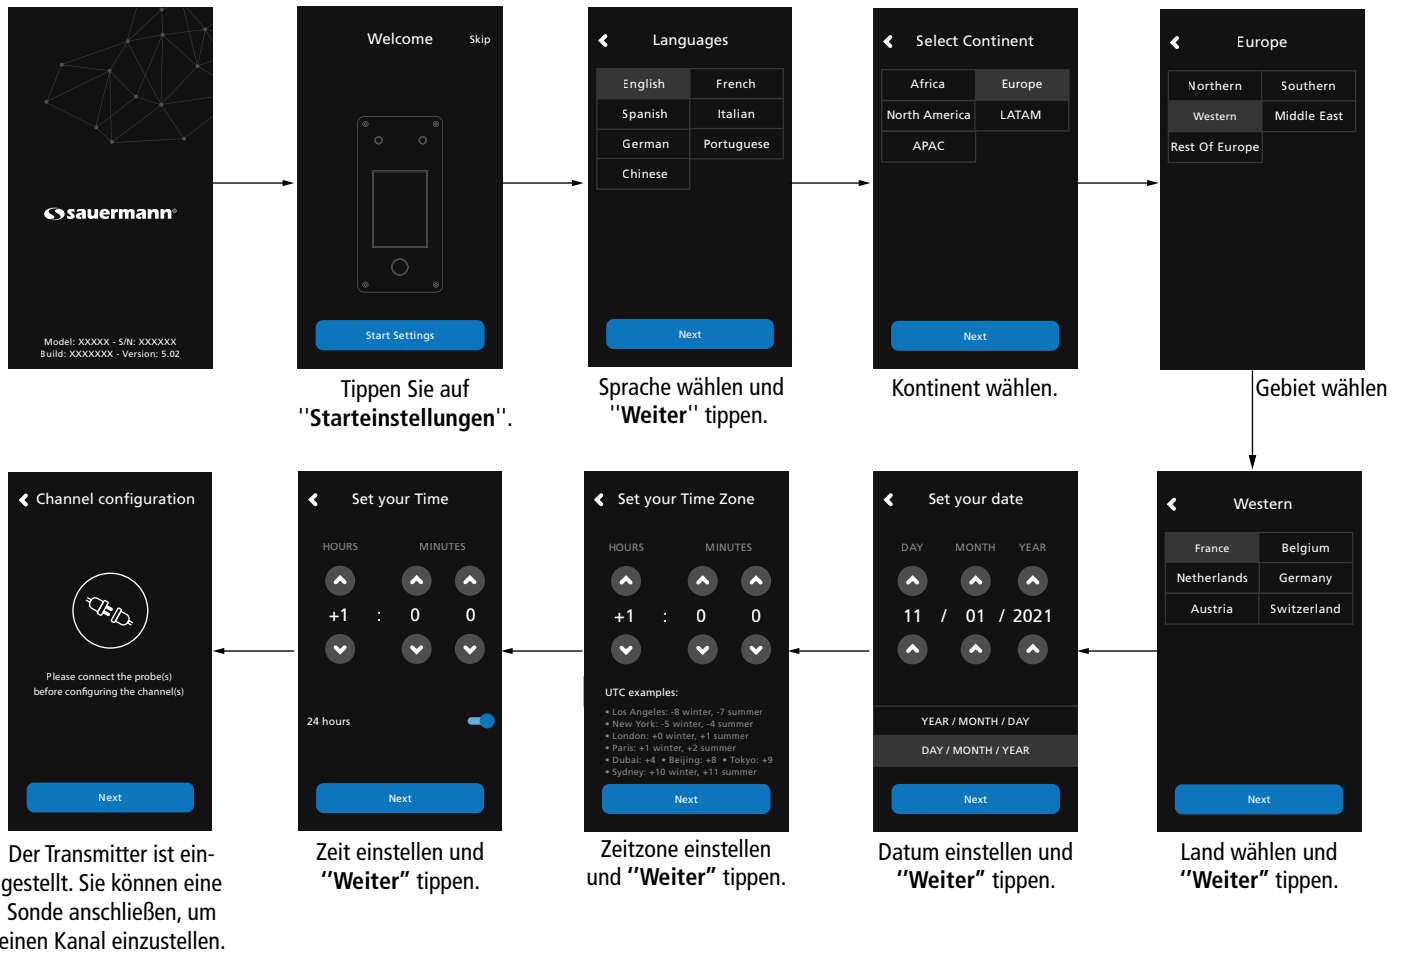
sauermann

Model: XXXXX - S/N: XXXXXX
Build: XXXXXXX - Version: 5.02

Welcome Skip

Start Settings

Tippen Sie auf "**Starteinstellungen**".

Languages

| English | French |
|---|---|
| Spanish | Italian |
| German | Portuguese |
| Chinese | |

Next

Sprache wählen und "**Weiter**" tippen.

Select Continent

| Africa | Europe |
|---|---|
| North America | LATAM |
| APAC | |

Next

Kontinent wählen.

Europe

| Northern | Southern |
|---|---|
| Western | Middle East |
| Rest Of Europe | |

Gebiet wählen

Western

| France | Belgium |
|---|---|
| Netherlands | Germany |
| Austria | Switzerland |

Next

Land wählen und "**Weiter**" tippen.

Set your date

DAY MONTH YEAR

11 / 01 / 2021

YEAR / MONTH / DAY

DAY / MONTH / YEAR

Next

Datum einstellen und "**Weiter**" tippen.

Set your Time Zone

HOURS MINUTES

+1 : 0 0

UTC examples:
• Los Angeles: -8 winter, -7 summer
• New York: -5 winter, -4 summer
• London: +0 winter, +1 summer
• Paris: +1 winter, +2 summer
• Dubai: +4 • Beijing: +8 • Tokyo: +9
• Sydney: +10 winter, +11 summer

Next

Zeitzone einstellen und "**Weiter**" tippen.

Set your Time

HOURS MINUTES

+1 : 0 0

24 hours

Next

Zeit einstellen und "**Weiter**" tippen.

Channel configuration

Please connect the probe(s) before configuring the channel(s)

Next

Der Transmitter ist eingestellt. Sie können eine Sonde anschließen, um einen Kanal einzustellen.